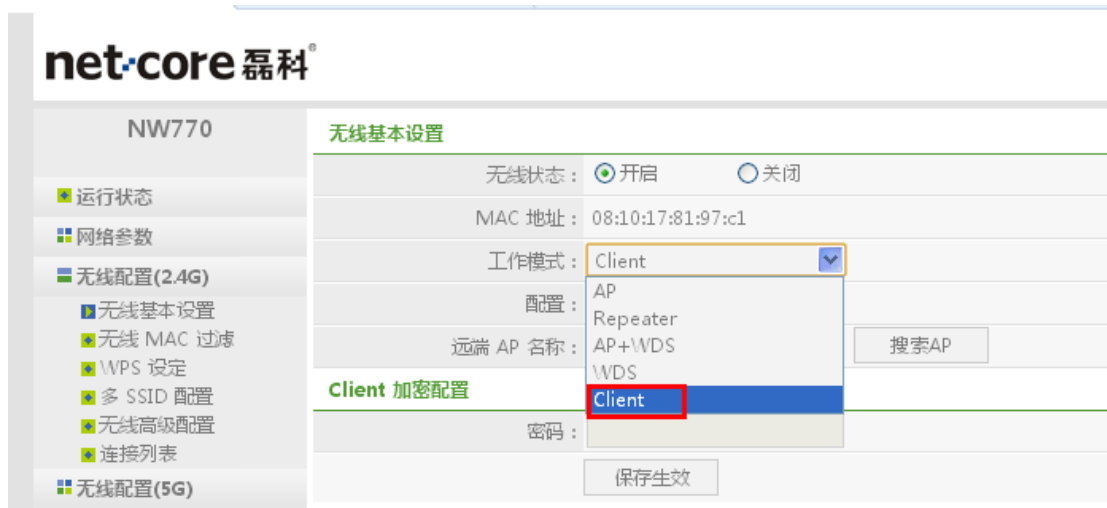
net·core 磊科®

NW770

运行状态
网络参数
无线配置(2.4G)
无线基本设置
无线 MAC 过滤
WPS 设定
多 SSID 配置
无线高级配置
连接列表
无线配置(5G)

无线基本设置

无线状态： 开启 关闭

MAC 地址： 08:10:17:81:97:c1

工作模式： Client

配置：

远端 AP 名称：

AP
Repeater
AP+WDS
WDS
Client

搜索AP

Client 加密配置

密码：

保存生效